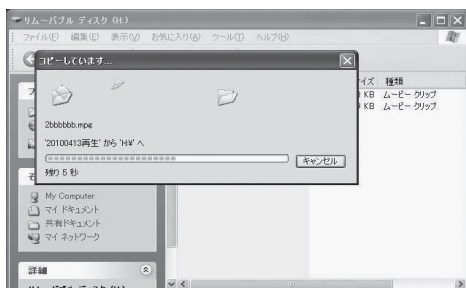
リムーバブル ディスク (H:)
ファイル(F) 編集(E) 表示(V) お気に入り(A) ツール(T) ヘルプ(H)
コピーしています...
2bbbbbb.mpg
'20100413再生' から 'H:¥' へ
キャンセル
残り 5 秒
イズ 種類
KB ムービー クリップ
KB ムービー クリップ
My Computer
マイ ドキュメント
共有ドキュメント
マイ ネットワーク
詳細